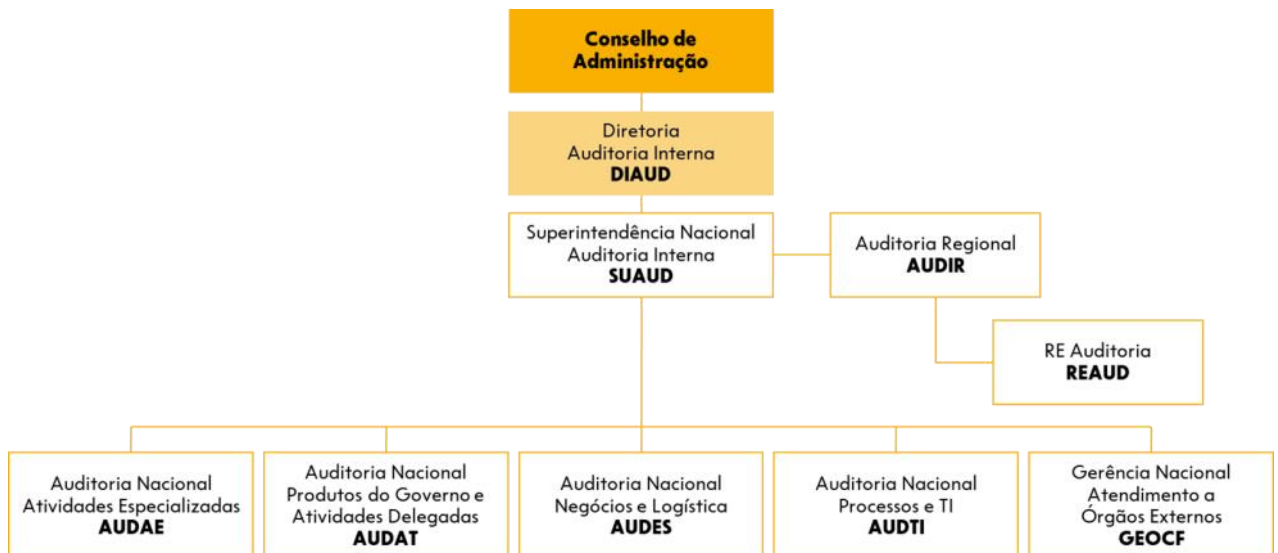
Conselho de Administração

Diretoria Auditoria Interna
DIAUD

Superintendência Nacional Auditoria Interna
SUAUD

Auditoria Regional
AUDIR

RE Auditoria
REAUD

Auditoria Nacional Atividades Especializadas
AUDAE

Auditoria Nacional Produtos do Governo e Atividades Delegadas
AUDAT

Auditoria Nacional Negócios e Logística
AUDES

Auditoria Nacional Processos e TI
AUDTI

Gerência Nacional Atendimento a Órgãos Externos
GEOCF